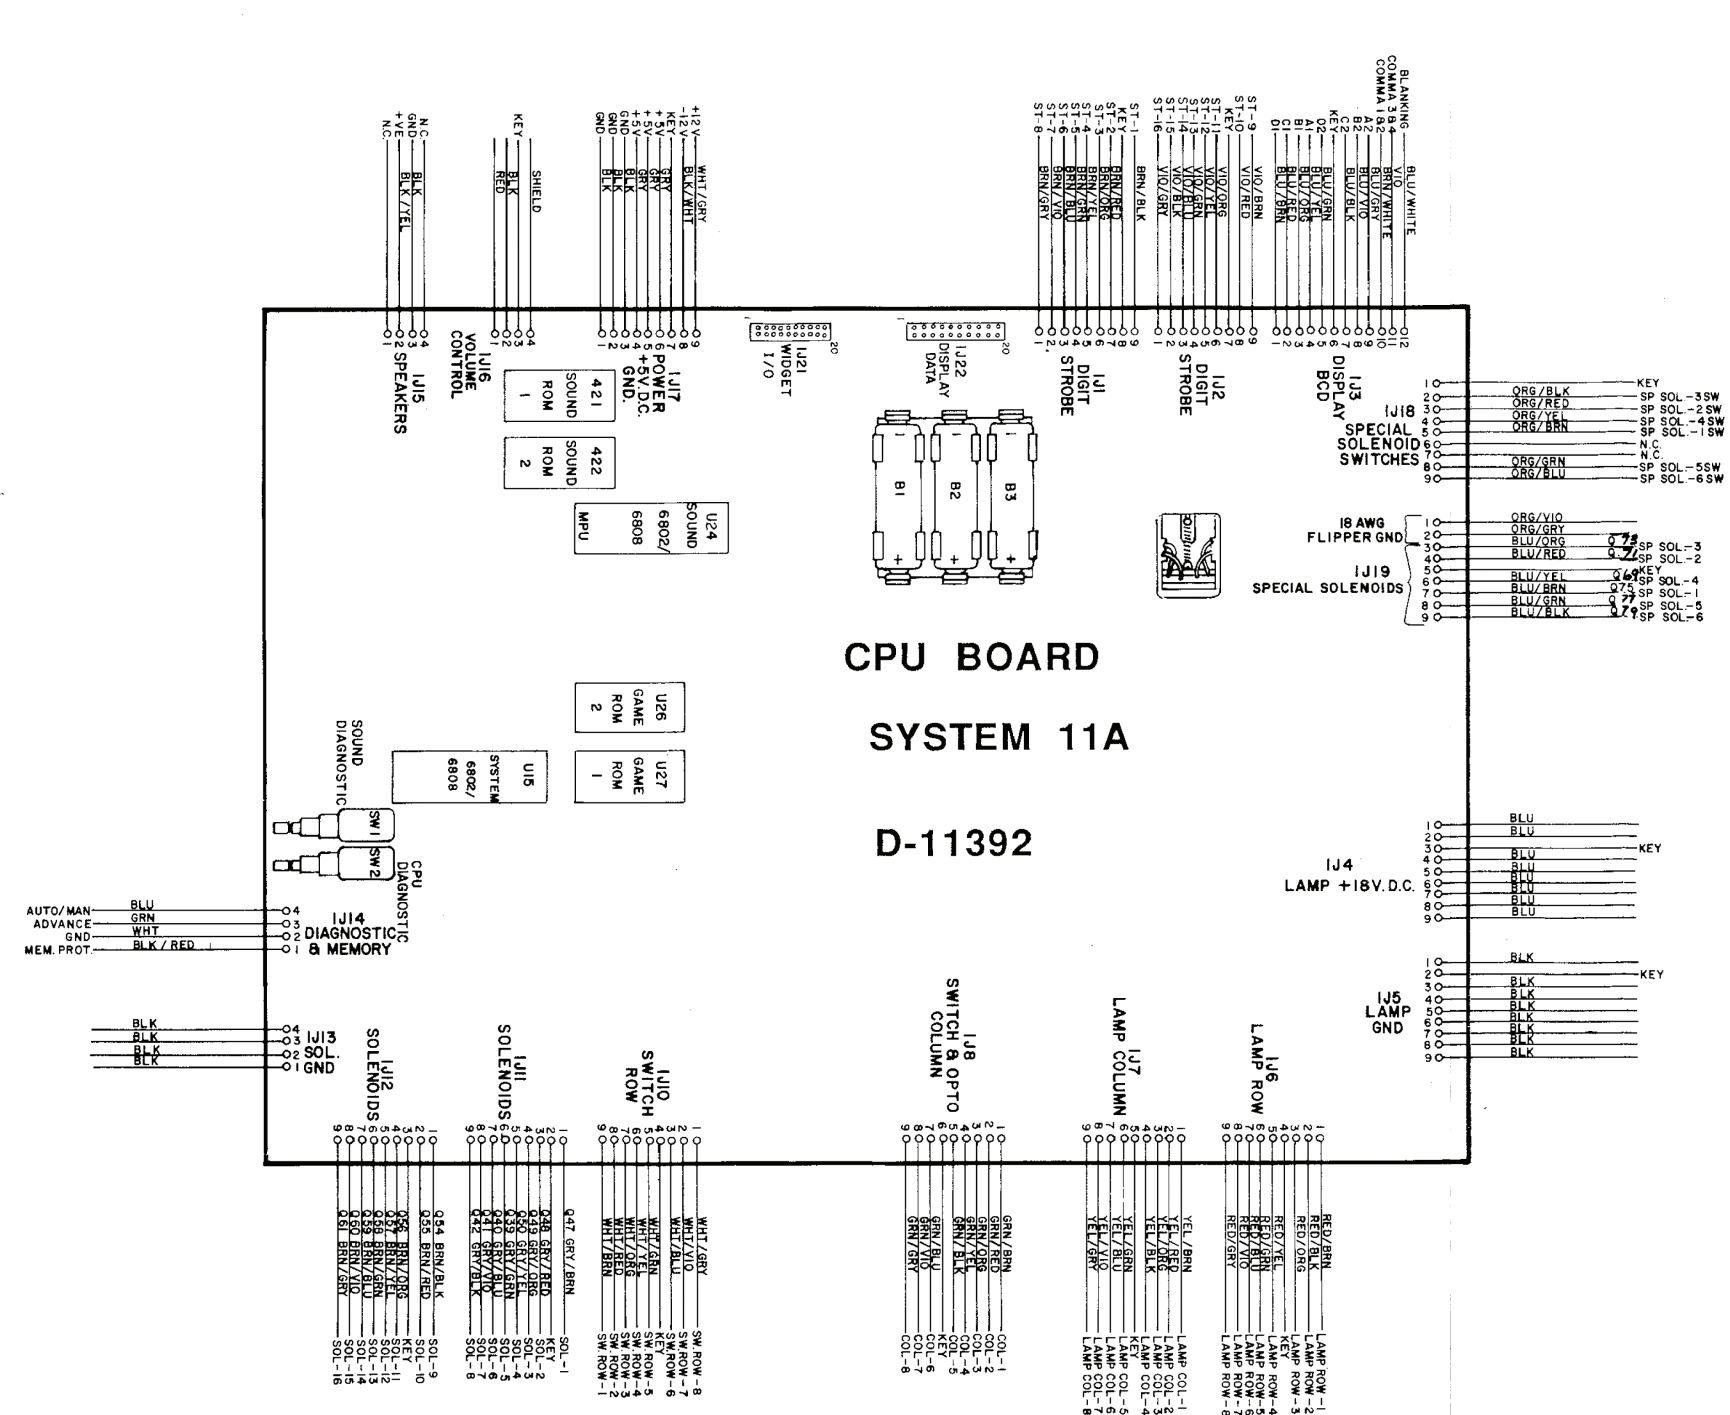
CPU BOARD

SYSTEM 11A

D-11392

1J15 SPEAKERS
1 N.C.
2 +VE BLK/YEL
3 GND BLK
4 N.C.

1J16 VOLUME CONTROL
1 RED
2 BLK
3 KEY
4 SHIELD

1J17 POWER +5V.D.C. GND.
1 GND BLK
2 GND BLK
3 GND BLK
4 +5V RED
5 +5V RED
6 +5V GRY
7 KEY GRY
8 -12V BLK/WHT
9 +12V WHT/GRY

1J21 WIDGET I/O
20

1J22 DISPLAY DATA
20

1J1 DIGIT STROBE
1 ST-8 BRN/GRY
2 ST-7 BRN/VIO
3 ST-6 GRN/VIO
4 ST-5 BRN/BLU
5 ST-4 BRN/GRN
6 ST-3 BRN/YEL
7 ST-2 BRN/ORG
8 KEY BRN/RED
9 ST-1 BRN/BLK

1J2 DIGIT STROBE
1 ST-16 VIO/GRY
2 ST-15 VIO/BLK
3 ST-14 VIO/BLU
4 ST-13 VIO/GRN
5 ST-12 VIO/YEL
6 ST-11 VIO/ORG
7 KEY
8 ST-10 VIO/RED
9 ST-9 VIO/BRN

1J3 DISPLAY BCD
1 D1 BLU/BRN
2 C1 BLU/RED
3 B1 BLU/ORG
4 A1 BLU/YEL
5 D2 BLU/GRN
6 KEY
7 C2 BLU/BLK
8 B2 BLU/VIO
9 A2 BLU/GRY
10 COMMA 1&2 BRN/WHITE
11 COMMA 3&4 VIO
12 BLANKING BLU/WHITE

421 SOUND ROM 1
422 SOUND ROM 2
U24 SOUND 6802/6808 MPU
B1 B2 B3
U26 GAME ROM 2
U27 GAME ROM 1
U15 SYSTEM 6802/6808

SOUND DIAGNOSTIC
SW1
SW2
CPU DIAGNOSTIC

1J18 SPECIAL SOLENOID SWITCHES
1 KEY
2 ORG/BLK SP SOL.-3SW
3 ORG/RED SP SOL.-2SW
4 ORG/YEL SP SOL.-4SW
5 ORG/BRN SP SOL.-1SW
6 N.C.
7 N.C.
8 ORG/GRN SP SOL.-5SW
9 ORG/BLU SP SOL.-6SW

18 AWG FLIPPER GND
1J19 SPECIAL SOLENOIDS
1 ORG/VIO
2 ORG/GRY
3 BLU/ORG Q73 SP SOL.-3
4 BLU/RED Q71 SP SOL.-2
5 KEY
6 BLU/YEL Q69 SP SOL.-4
7 BLU/BRN Q75 SP SOL.-1
8 BLU/GRN Q77 SP SOL.-5
9 BLU/BLK Q79 SP SOL.-6

1J4 LAMP +18V.D.C.
1 BLU
2 BLU
3 KEY
4 BLU
5 BLU
6 BLU
7 BLU
8 BLU
9 BLU

1J5 LAMP GND
1 BLK
2 KEY
3 BLK
4 BLK
5 BLK
6 BLK
7 BLK
8 BLK
9 BLK

1J14 DIAGNOSTIC & MEMORY
4 AUTO/MAN BLU
3 ADVANCE GRN
2 GND WHT
1 MEM. PROT. BLK/RED

1J13 SOL. GND
4 BLK
3 BLK
2 BLK
1 BLK

1J12 SOLENOIDS
1 Q54 BRN/BLK SOL-9
2 Q55 BRN/RED SOL-10
3 KEY
4 Q56 BRN/ORG SOL-11
5 Q57 BRN/YEL SOL-12
6 Q58 BRN/GRN SOL-13
7 Q59 BRN/BLU SOL-14
8 Q60 BRN/VIO SOL-15
9 Q61 BRN/GRY SOL-16

1J11 SOLENOIDS
1 Q47 GRY/BRN SOL-1
2 Q48 GRY/RED SOL-2
3 KEY
4 Q49 GRY/ORG SOL-3
5 Q50 GRY/YEL SOL-4
6 Q39 GRY/GRN SOL-5
7 Q40 GRY/BLU SOL-6
8 Q41 GRY/VIO SOL-7
9 Q42 GRY/BLK SOL-8

1J10 SWITCH ROW
1 WHT/GRY SW.ROW-8
2 WHT/VIO SW.ROW-7
3 WHT/BLU SW.ROW-6
4 KEY
5 WHT/GRN SW.ROW-5
6 WHT/YEL SW.ROW-4
7 WHT/ORG SW.ROW-3
8 WHT/RED SW.ROW-2
9 WHT/BRN SW.ROW-1

1J8 SWITCH & OPTO COLUMN
1 GRN/BRN COL-1
2 GRN/RED COL-2
3 GRN/ORG COL-3
4 GRN/YEL COL-4
5 GRN/BLK COL-5
6 KEY
7 GRN/BLU COL-6
8 GRN/VIO COL-7
9 GRN/GRY COL-8

1J7 LAMP COLUMN
1 YEL/BRN LAMP COL-1
2 YEL/RED LAMP COL-2
3 YEL/ORG LAMP COL-3
4 YEL/BLK LAMP COL-4
5 KEY
6 YEL/GRN LAMP COL-5
7 YEL/BLU LAMP COL-6
8 YEL/VIO LAMP COL-7
9 YEL/GRY LAMP COL-8

1J6 LAMP ROW
1 RED/BRN LAMP ROW-1
2 RED/BLK LAMP ROW-2
3 RED/ORG LAMP ROW-3
4 RED/YEL LAMP ROW-4
5 KEY
6 RED/GRN LAMP ROW-5
7 RED/BLU LAMP ROW-6
8 RED/VIO LAMP ROW-7
9 RED/GRY LAMP ROW-8